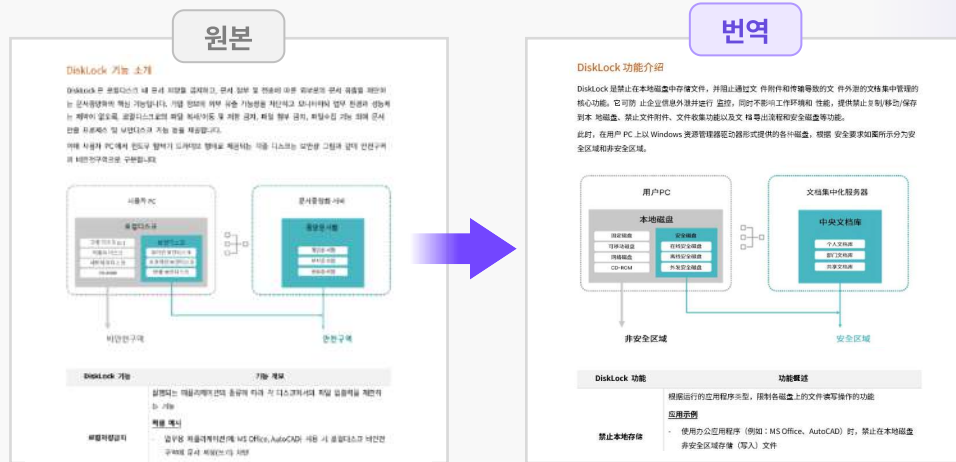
원본

DiskLock 기능 소개

DiskLock은 로컬디스크 내 문서 저장을 금지하고, 문서 일부 및 전송에 따른 외부로의 문서 유출을 차단하는 문서중앙화의 핵심 기능입니다. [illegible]

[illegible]

사용자 PC

로컬디스크

보안디스크

문서중앙화 서버

중앙문서함

비안전구역

안전구역

| DiskLock 기능 | 기능 개요 |
|---|---|
| | 실행되는 애플리케이션의 종류에 따라 각 디스크에서의 파일 입출력을 제한하는 기능 |
| 로컬저장금지 | 적용 예시 |
| | 업무용 애플리케이션(예: MS Office, AutoCAD) 사용 시 로컬디스크 비안전구역에 문서 저장(쓰기) 차단 |

번역

DiskLock 功能介绍

DiskLock 是禁止在本地磁盘中存储文件，并阻止通过文 件附件和传输导致的文 件外泄的文档集中管理的核心功能。它可防 止企业信息外泄并进行 监控，同时不影响工作环境和 性能，提供禁止复制/移动/保存到本 地磁盘、禁止文件附件、文件收集功能以及文 档导出流程和安全磁盘等功能。

此时，在用户 PC 上以 Windows 资源管理器驱动器形式提供的各种磁盘，根据 安全要求如图所示分为安全区域和非安全区域。

用户PC

本地磁盘

固定磁盘

可移动磁盘

网络磁盘

CD-ROM

安全磁盘

在线安全磁盘

离线安全磁盘

外发安全磁盘

文档集中化服务器

中央文档库

个人文档库

部门文档库

共享文档库

非安全区域

安全区域

| DiskLock 功能 | 功能概述 |
|---|---|
| | 根据运行的应用程序类型，限制各磁盘上的文件读写操作的功能 |
| 禁止本地存储 | 应用示例 |
| | - 使用办公应用程序（例如：MS Office、AutoCAD）时，禁止在本地磁盘非安全区域存储（写入）文件 |